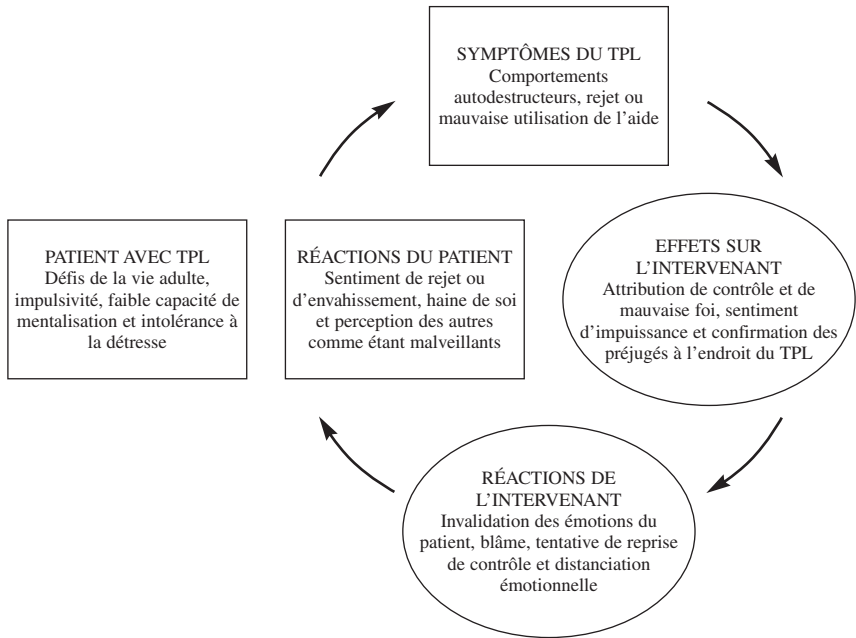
SYMPTÔMES DU TPL
Comportements autodestructeurs, rejet ou mauvaise utilisation de l'aide

PATIENT AVEC TPL
Défis de la vie adulte, impulsivité, faible capacité de mentalisation et intolérance à la détresse

RÉACTIONS DU PATIENT
Sentiment de rejet ou d'envahissement, haine de soi et perception des autres comme étant malveillants

EFFETS SUR L'INTERVENANT
Attribution de contrôle et de mauvaise foi, sentiment d'impuissance et confirmation des préjugés à l'endroit du TPL

RÉACTIONS DE L'INTERVENANT
Invalidation des émotions du patient, blâme, tentative de reprise de contrôle et distanciation émotionnelle